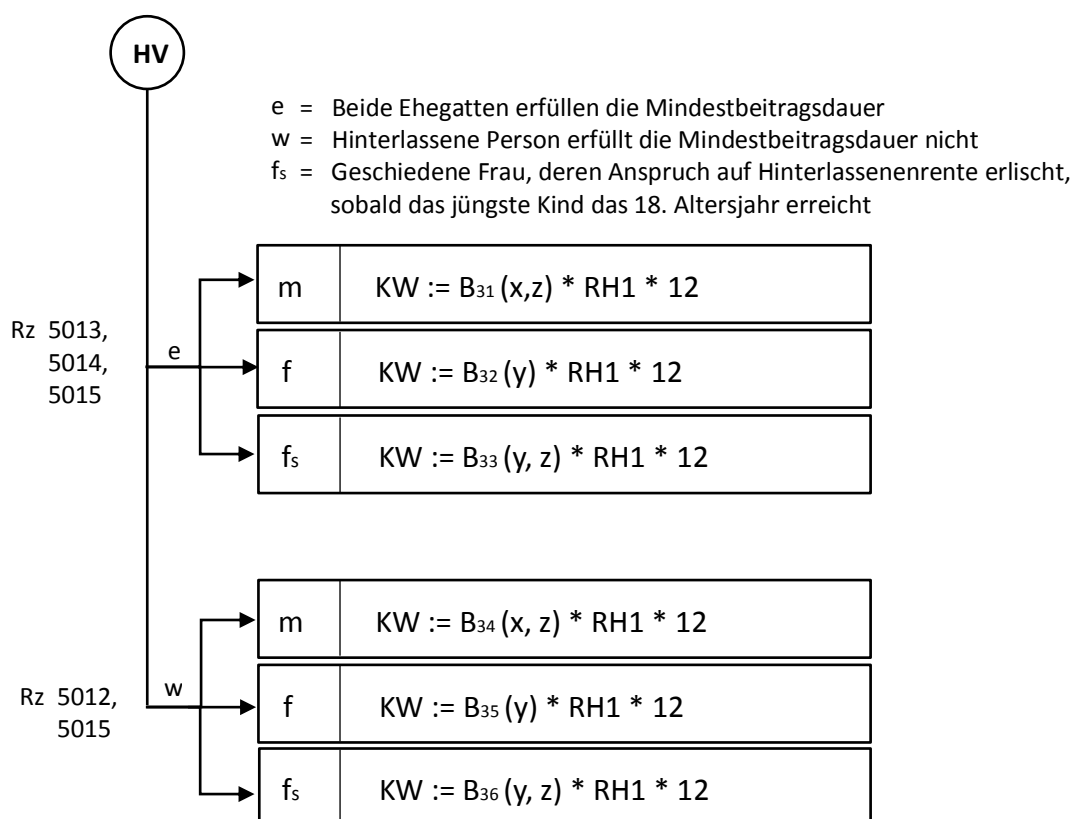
HV

e = Beide Ehegatten erfüllen die Mindestbeitragsdauer
w = Hinterlassene Person erfüllt die Mindestbeitragsdauer nicht
$f_s$ = Geschiedene Frau, deren Anspruch auf Hinterlassenenrente erlischt, sobald das jüngste Kind das 18. Altersjahr erreicht

Rz 5013, 5014, 5015

e

m | KW := $B_{31}$ (x,z) * RH1 * 12
f | KW := $B_{32}$ (y) * RH1 * 12
$f_s$ | KW := $B_{33}$ (y, z) * RH1 * 12

Rz 5012, 5015

w

m | KW := $B_{34}$ (x, z) * RH1 * 12
f | KW := $B_{35}$ (y) * RH1 * 12
$f_s$ | KW := $B_{36}$ (y, z) * RH1 * 12